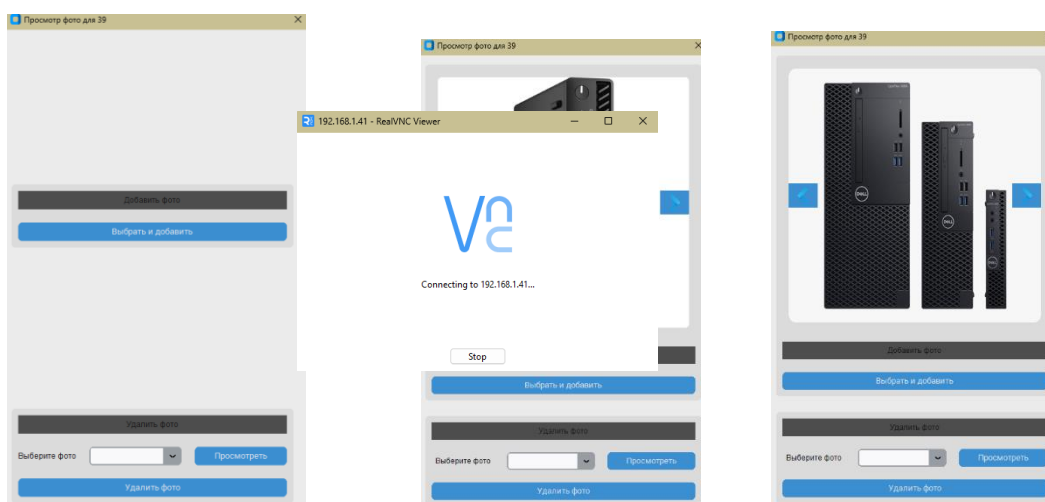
Просмотр фото для 39

Добавить фото

Выбрать и добавить

Удалить фото

Выберите фото

Просмотреть

Удалить фото

Просмотр фото для 39

192.168.1.41 - RealVNC Viewer

Connecting to 192.168.1.41...

Stop

Выбрать и добавить

Удалить фото

Выберите фото

Просмотреть

Удалить фото

Просмотр фото для 39

Добавить фото

Выбрать и добавить

Удалить фото

Выберите фото

Просмотреть

Удалить фото